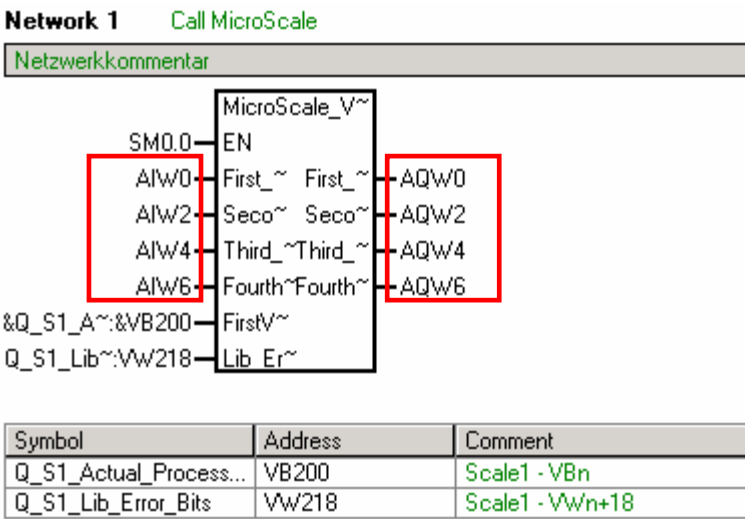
Network 1 Call MicroScale

Netzwerkkommentar

MicroScale_V~

SM0.0 EN

AIW0 First_~ First_~ AQW0

AIW2 Seco~ Seco~ AQW2

AIW4 Third_~ Third_~ AQW4

AIW6 Fourth~ Fourth~ AQW6

&Q_S1_A~:&VB200 FirstV~

Q_S1_Lib~:VW218 Lib_Er~

| Symbol | Address | Comment |
|---|---|---|
| Q_S1_Actual_Process... | VB200 | Scale1 - VBn |
| Q_S1_Lib_Error_Bits | VW218 | Scale1 - VWn+18 |